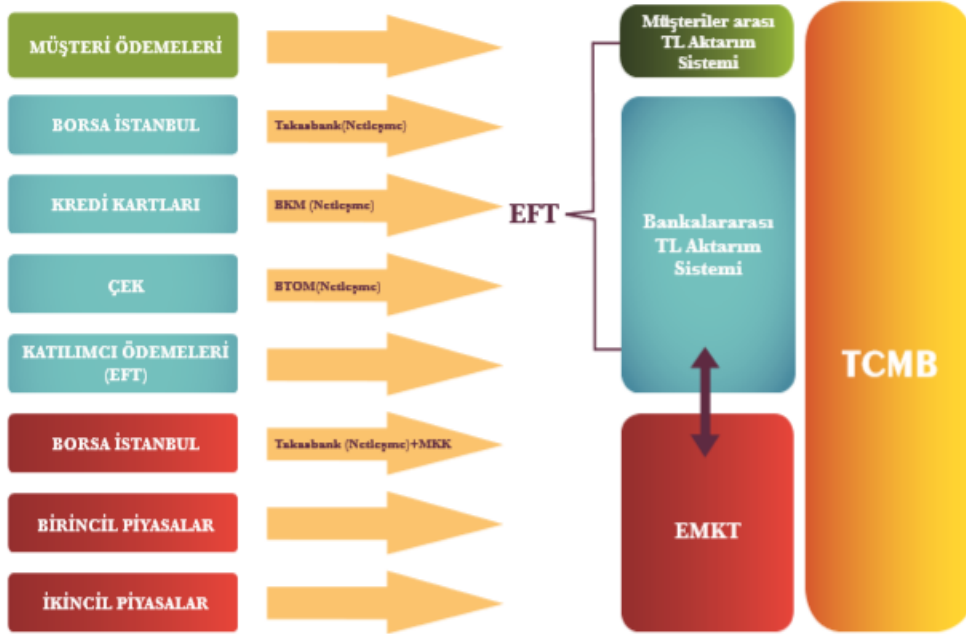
MÜŞTERİ ÖDEMELERİ

BORSA İSTANBUL

Takasbank(Netleşme)

KREDİ KARTLARI

BKM (Netleşme)

ÇEK

BTOM(Netleşme)

KATILIMCI ÖDEMELERİ (EFT)

BORSA İSTANBUL

Takasbank (Netleşme)+MKK

BİRİNCİL PİYASALAR

İKİNCİL PİYASALAR

EFT

Müşteriler arası TL Aktarım Sistemi

Bankalararası TL Aktarım Sistemi

EMKT

TCMB